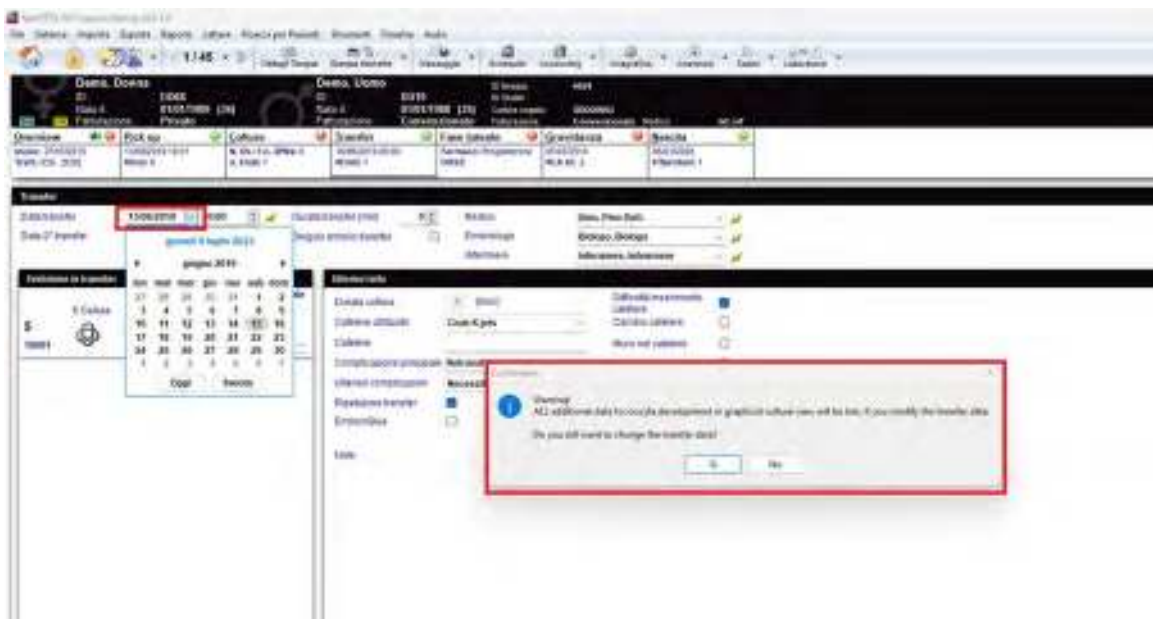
File Sistema Impostaz Episodi Rapporti Lettere Ricerca per Pazienti Strumenti Finestra Aiuto

1/48

Demo, Donna
Nato il 01/01/1989 (34)
Fatturazione Privato

Demo, Uomo
Nato il 01/01/1988 (35)
Fatturazione

Overview
Pick up
Coltura
Transfer
Fase luteale
Gravidanza
Nascita

Transfer

Data transfer 11/06/2019
Data 2° transfer

giovedì 6 luglio 2023
giugno 2019
lun mar mer gio ven sab dom
27 28 29 30 31 1 2
3 4 5 6 7 8 9
10 11 12 13 14 15 16
17 18 19 20 21 22 23
24 25 26 27 28 29 30
1 2 3 4 5 6 7
Oggi Nessuno

Medico
Embriologo
Infermiere

Embrione in transfer
Coltura
Ulteriori info

Durata coltura
Catetere utilizzato
Catetere
Complicazioni principali
Ulteriori complicazioni
Ripetizione transfer
Embryoglue
Note

Difficoltà inserimento catetere
Cambio catetere
Muco nel catetere

Conferma

Warning!
ALL additional data for oocyte development or graphical culture view will be lost, if you modify the transfer date.

Do you still want to change the transfer date?

Sì No